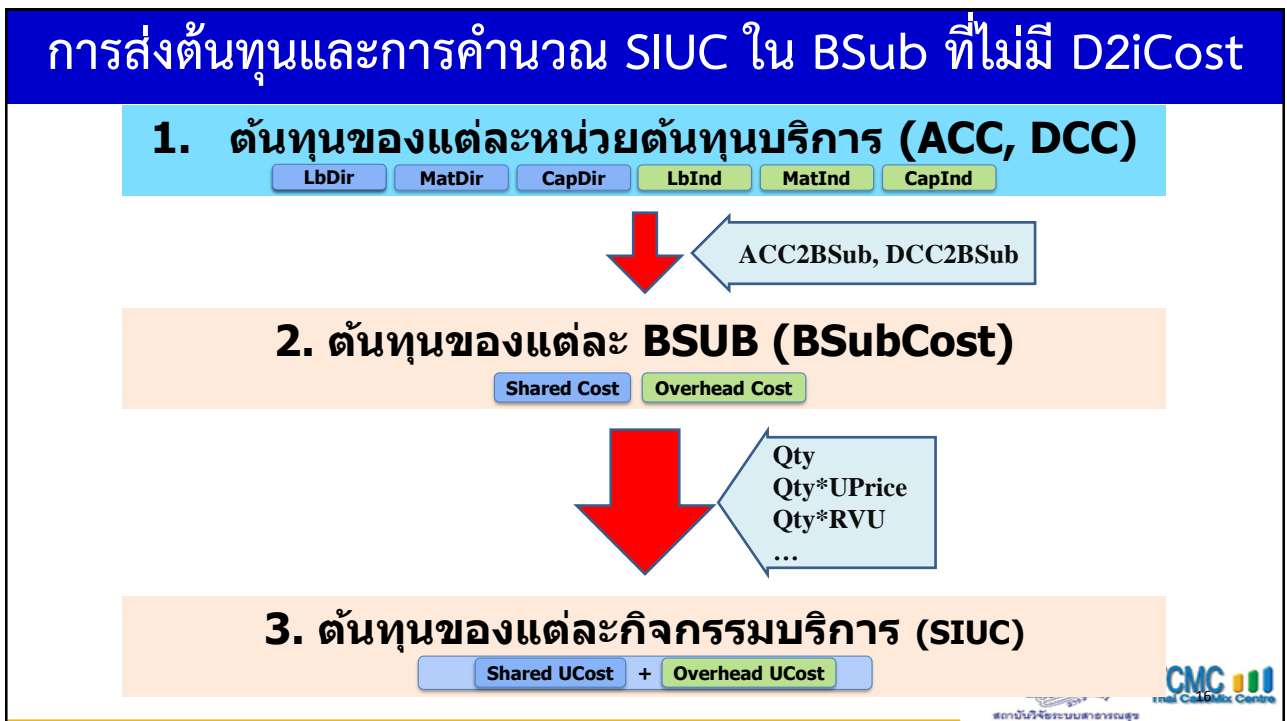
การส่งต้นทุนและการคำนวณ SIUC ใน BSub ที่ไม่มี D2iCost

1. ต้นทุนของแต่ละหน่วยต้นทุนบริการ (ACC, DCC)

LbDir MatDir CapDir LbInd MatInd CapInd

ACC2BSub, DCC2BSub

2. ต้นทุนของแต่ละ BSUB (BSubCost)

Shared Cost Overhead Cost

Qty
Qty*UPrice
Qty*RVU
…

3. ต้นทุนของแต่ละกิจกรรมบริการ (SIUC)

Shared UCost + Overhead UCost

TCMC
Thai CaseMix Centre
16
สถาบันวิจัยระบบสาธารณสุข